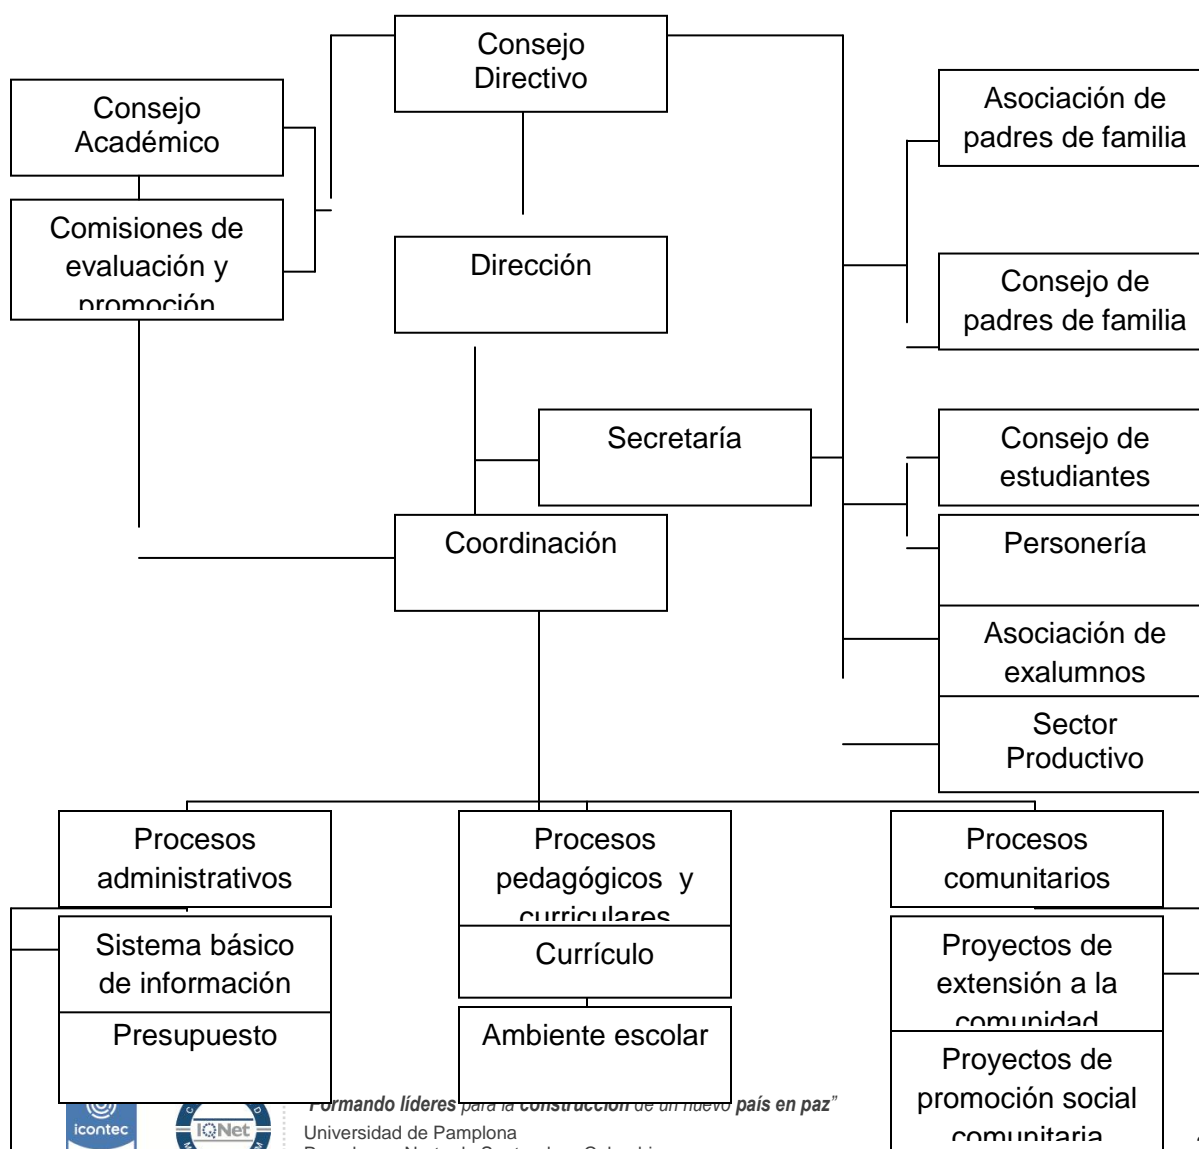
Consejo Directivo

Consejo Académico

Comisiones de evaluación y promoción

Dirección

Asociación de padres de familia

Consejo de padres de familia

Secretaría

Consejo de estudiantes

Coordinación

Personería

Asociación de exalumnos

Sector Productivo

Procesos administrativos

Procesos pedagógicos y curriculares

Procesos comunitarios

Sistema básico de información

Currículo

Proyectos de extensión a la comunidad

Presupuesto

Ambiente escolar

Proyectos de promoción social comunitaria

icontec

IQNet

"Formando líderes para la construcción de un nuevo país en paz"
Universidad de Pamplona
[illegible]